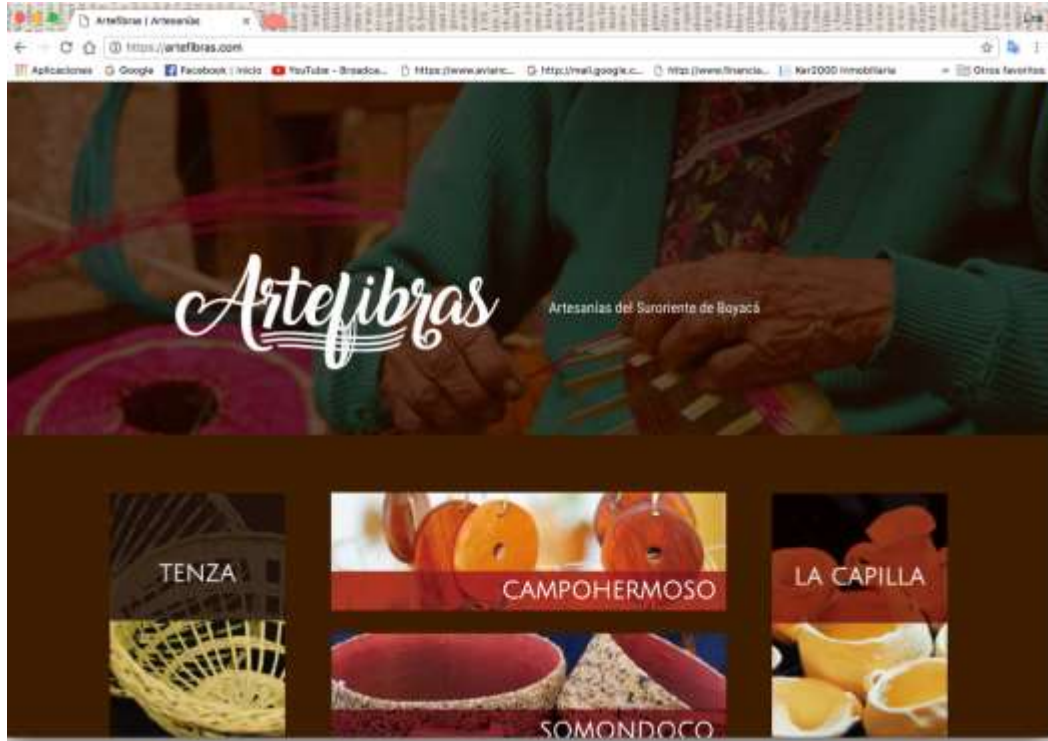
Artefibras | Artesanías

Lina

https://artefibras.com

Aplicaciones Google Facebook | Inicio YouTube - Broadca... https://www.avianc... http://mail.google.c... http://www.financia... Ker2000 Inmobiliaria Otros favoritos

Artefibras

Artesanías del Suroriente de Boyacá

TENZA

CAMPOHERMOSO

LA CAPILLA

SOMONDOCO